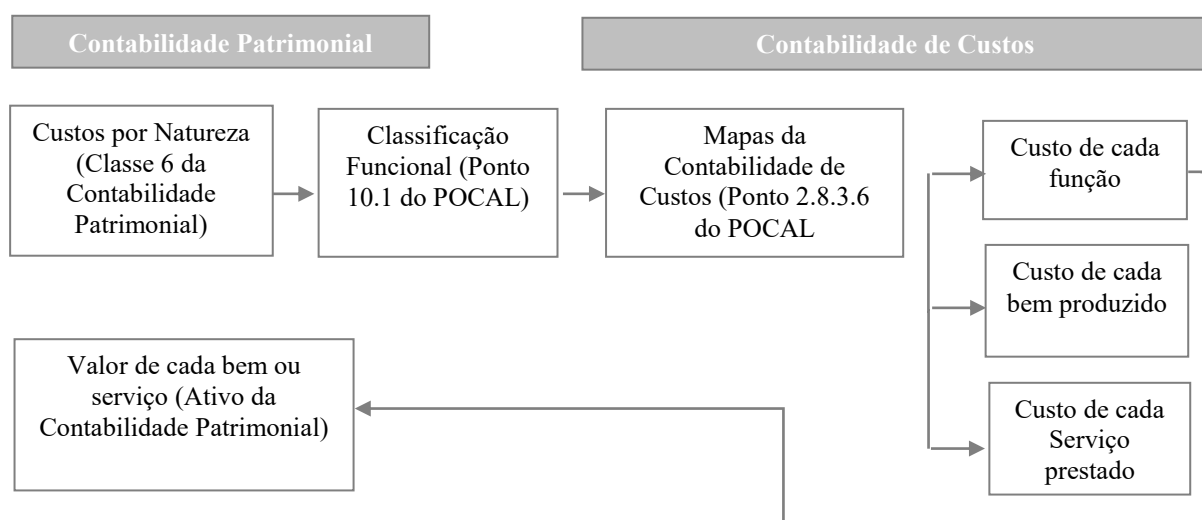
Contabilidade Patrimonial

Contabilidade de Custos

Custos por Natureza (Classe 6 da Contabilidade Patrimonial)

Classificação Funcional (Ponto 10.1 do POCAL)

Mapas da Contabilidade de Custos (Ponto 2.8.3.6 do POCAL

Custo de cada função

Custo de cada bem produzido

Custo de cada Serviço prestado

Valor de cada bem ou serviço (Ativo da Contabilidade Patrimonial)